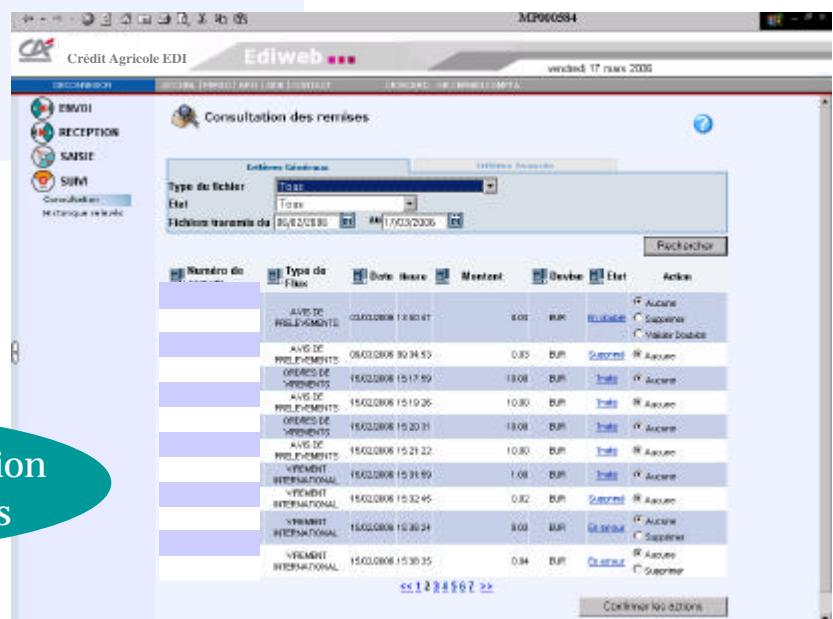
MP000584

Crédit Agricole EDI Ediweb

vendredi 17 mars 2006

ENVOI
RECEPTION
SAISIE
SUIVI
Consultation
Historique relevés

Consultation des remises

Critères Généraux | Critères Avancés

Type de fichier: Tous
Etat: Tous
Fichiers transmis du 06/02/2006 au 17/03/2006

Rechercher

| Numéro de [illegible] | Type de Flux | Date | Heure | Montant | Devise | Etat | Action |
|---|---|---|---|---|---|---|---|
| | AVIS DE PRELEVEMENTS | 03/03/2006 | 13:50:47 | 0.00 | EUR | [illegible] | Aucune / Supprimer / Valider Dossier |
| | AVIS DE PRELEVEMENTS | 06/03/2006 | 09:34:53 | 0.03 | EUR | Supprimé | Aucune |
| | ORDRES DE VIREMENTS | 15/02/2006 | 15:17:59 | 10.00 | EUR | Traité | Aucune |
| | AVIS DE PRELEVEMENTS | 15/02/2006 | 15:19:26 | 10.00 | EUR | Traité | Aucune |
| | ORDRES DE VIREMENTS | 15/02/2006 | 15:20:31 | 10.00 | EUR | Traité | Aucune |
| | AVIS DE PRELEVEMENTS | 15/02/2006 | 15:21:22 | 10.00 | EUR | Traité | Aucune |
| | VIREMENT INTERNATIONAL | 15/02/2006 | 15:31:59 | 1.00 | EUR | Traité | Aucune |
| | VIREMENT INTERNATIONAL | 15/02/2006 | 15:32:45 | 0.02 | EUR | Supprimé | Aucune |
| | VIREMENT INTERNATIONAL | 15/02/2006 | 15:36:24 | 0.03 | EUR | En erreur | Aucune / Supprimer |
| | VIREMENT INTERNATIONAL | 15/02/2006 | 15:38:35 | 0.04 | EUR | En erreur | Aucune / Supprimer |

<< 1 2 3 4 5 6 7 >>

Confirmer les actions

ion
s